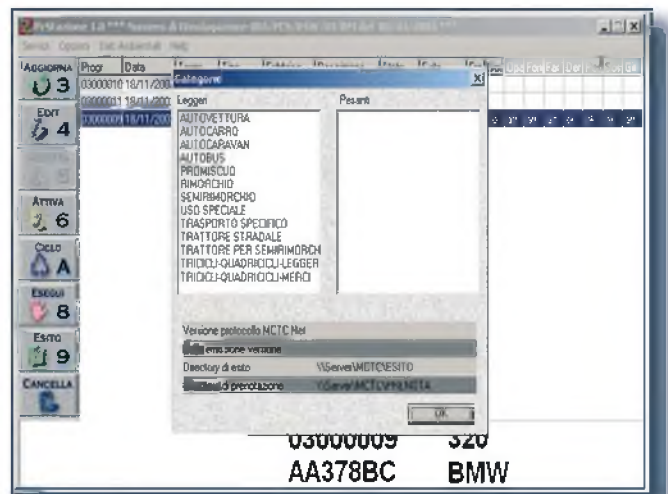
AGGIORNA 3

EDIT 4

5

ATTIVA 6

CICLO A

ESEGUI 8

ESITO 9

CANCELLA

Progr Data

03000010 18/11/200

03000011 18/11/200

03000009 18/11/200

Categorie

Leggeri

AUTOVETTURA
AUTOCARRO
AUTOCARAVAN
AUTOBUS
PROMISCUO
RIMORCHIO
SEMIRIMORCHIO
USO SPECIALE
TRASPORTO SPECIFICO
TRATTORE STRADALE
TRATTORE PER SEMIRIMORCHI
TRICICLI-QUADRICICLI-LEGGER
TRICICLI-QUADRICICLI-MERCI

Pesanti

Versione protocollo MCTC Net

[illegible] emissione versione

Directory di esito \\Server\MCTC\ESITO

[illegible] di prenotazione \\Server\MCTC\PRENOTA

OK

03000009 320

AA378BC BMW